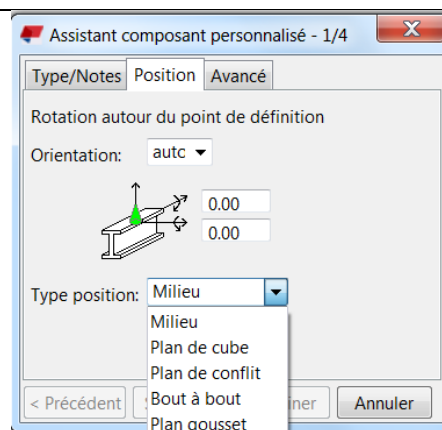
Assistant composant personnalisé - 1/4

Type/Notes | Position | Avancé

Rotation autour du point de définition

Orientation: autc

0.00
0.00

Type position: Milieu

Milieu
Plan de cube
Plan de conflit
Bout à bout
Plan gousset

< Précédent
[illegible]iner
Annuler